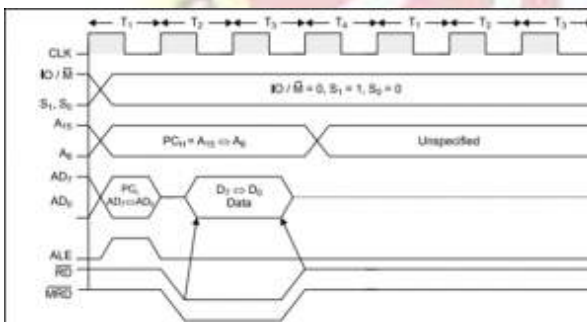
$T_1$ $T_2$ $T_3$ $T_4$ $T_1$ $T_2$ $T_3$

CLK

$IO/\overline{M}$

$S_1, S_0$

$IO/\overline{M} = 0, S_1 = 1, S_0 = 0$

$A_{15}$

$A_8$

$PC_H = A_{15} \Rightarrow A_8$

Unspecified

$AD_7$

$AD_0$

$PC_L$ $AD_7 \Rightarrow AD_0$

$D_7 \Rightarrow D_0$ Data

ALE

$\overline{RD}$

$\overline{MRD}$